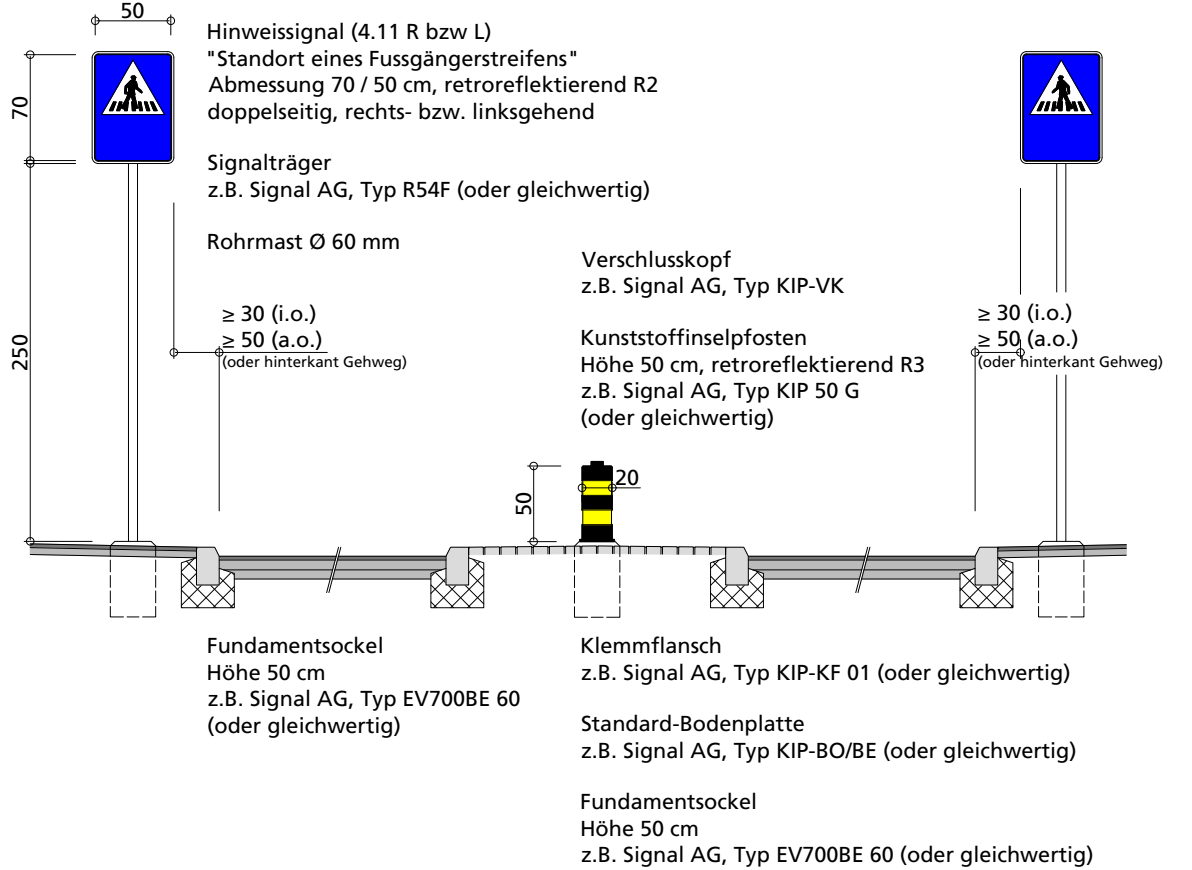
50

70

250

Hinweissignal (4.11 R bzw L)
"Standort eines Fussgängerstreifens"
Abmessung 70 / 50 cm, retroreflektierend R2
doppelseitig, rechts- bzw. linksgehend

Signalträger
z.B. Signal AG, Typ R54F (oder gleichwertig)

Rohrmast Ø 60 mm

≥ 30 (i.o.)
≥ 50 (a.o.)
(oder hinterkant Gehweg)

Verschlusskopf
z.B. Signal AG, Typ KIP-VK

Kunststoffinselpfosten
Höhe 50 cm, retroreflektierend R3
z.B. Signal AG, Typ KIP 50 G
(oder gleichwertig)

≥ 30 (i.o.)
≥ 50 (a.o.)
(oder hinterkant Gehweg)

50

20

Fundamentsockel
Höhe 50 cm
z.B. Signal AG, Typ EV700BE 60
(oder gleichwertig)

Klemmflansch
z.B. Signal AG, Typ KIP-KF 01 (oder gleichwertig)

Standard-Bodenplatte
z.B. Signal AG, Typ KIP-BO/BE (oder gleichwertig)

Fundamentsockel
Höhe 50 cm
z.B. Signal AG, Typ EV700BE 60 (oder gleichwertig)